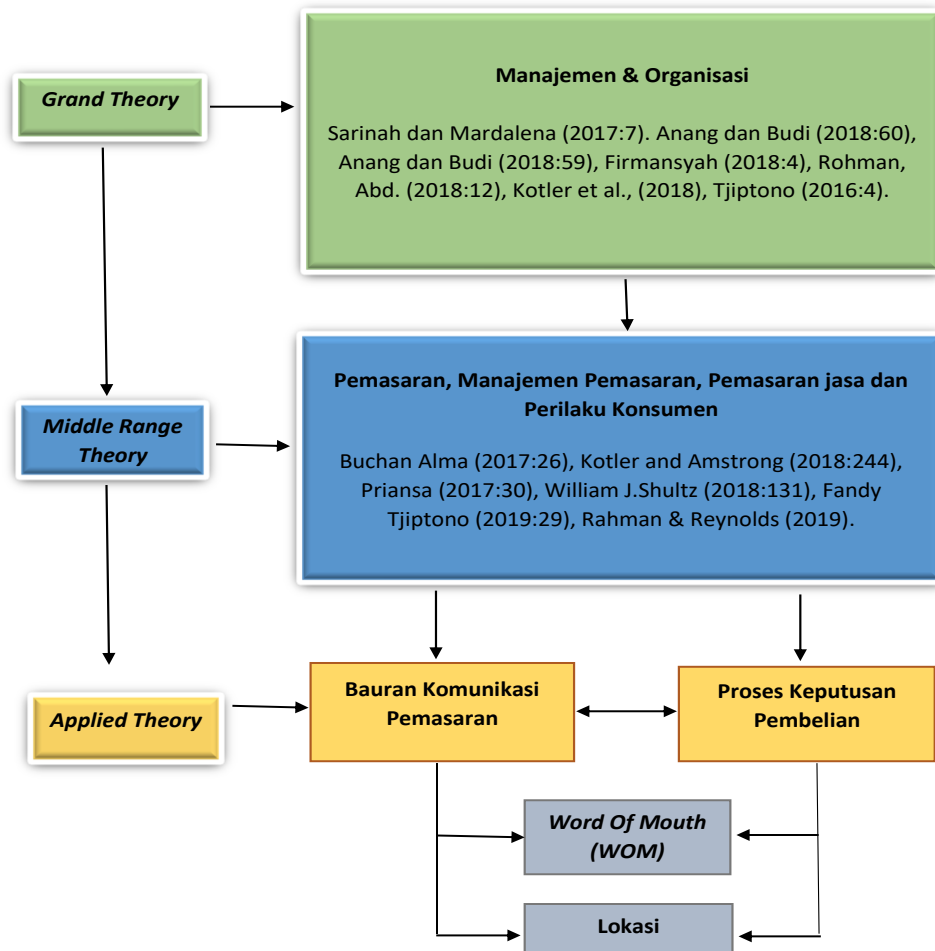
Grand Theory

Manajemen & Organisasi

Sarinah dan Mardalena (2017:7). Anang dan Budi (2018:60), Anang dan Budi (2018:59), Firmansyah (2018:4), Rohman, Abd. (2018:12), Kotler et al., (2018), Tjiptono (2016:4).

Middle Range Theory

Pemasaran, Manajemen Pemasaran, Pemasaran jasa dan Perilaku Konsumen

Buchan Alma (2017:26), Kotler and Amstrong (2018:244), Priansa (2017:30), William J.Shultz (2018:131), Fandy Tjiptono (2019:29), Rahman & Reynolds (2019).

Applied Theory

Bauran Komunikasi Pemasaran

Proses Keputusan Pembelian

Word Of Mouth (WOM)

Lokasi